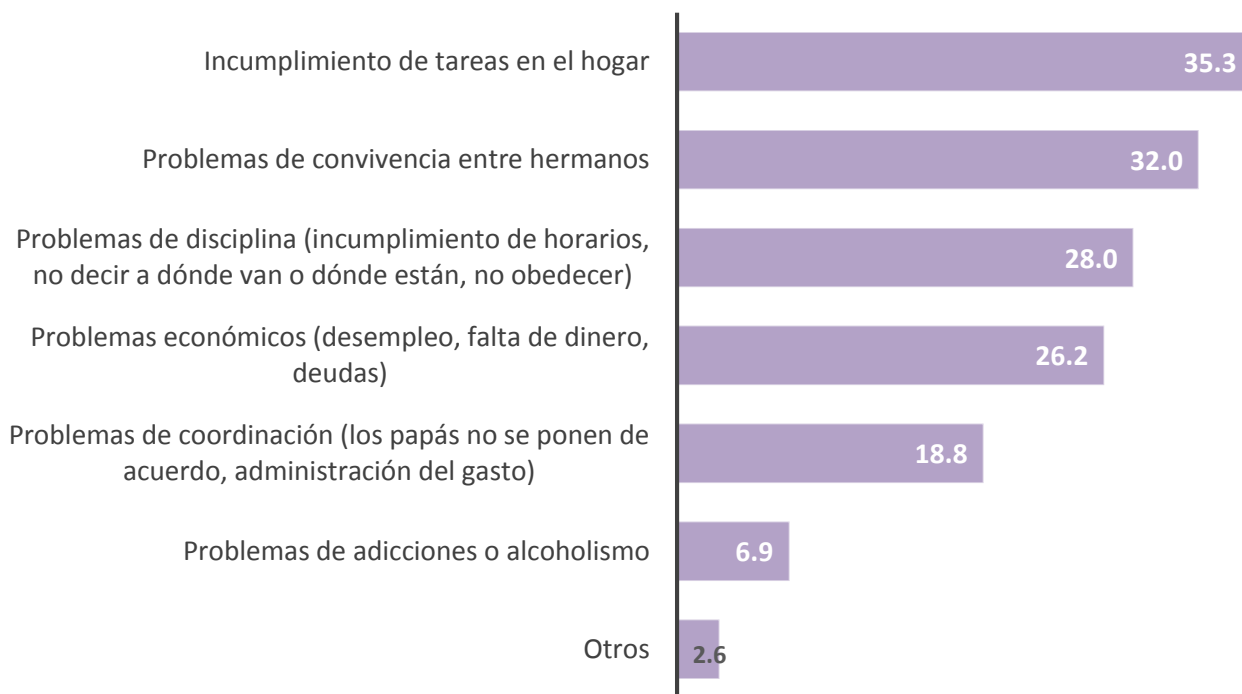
Incumplimiento de tareas en el hogar 35.3

Problemas de convivencia entre hermanos 32.0

Problemas de disciplina (incumplimiento de horarios, no decir a dónde van o dónde están, no obedecer) 28.0

Problemas económicos (desempleo, falta de dinero, deudas) 26.2

Problemas de coordinación (los papás no se ponen de acuerdo, administración del gasto) 18.8

Problemas de adicciones o alcoholismo 6.9

Otros 2.6